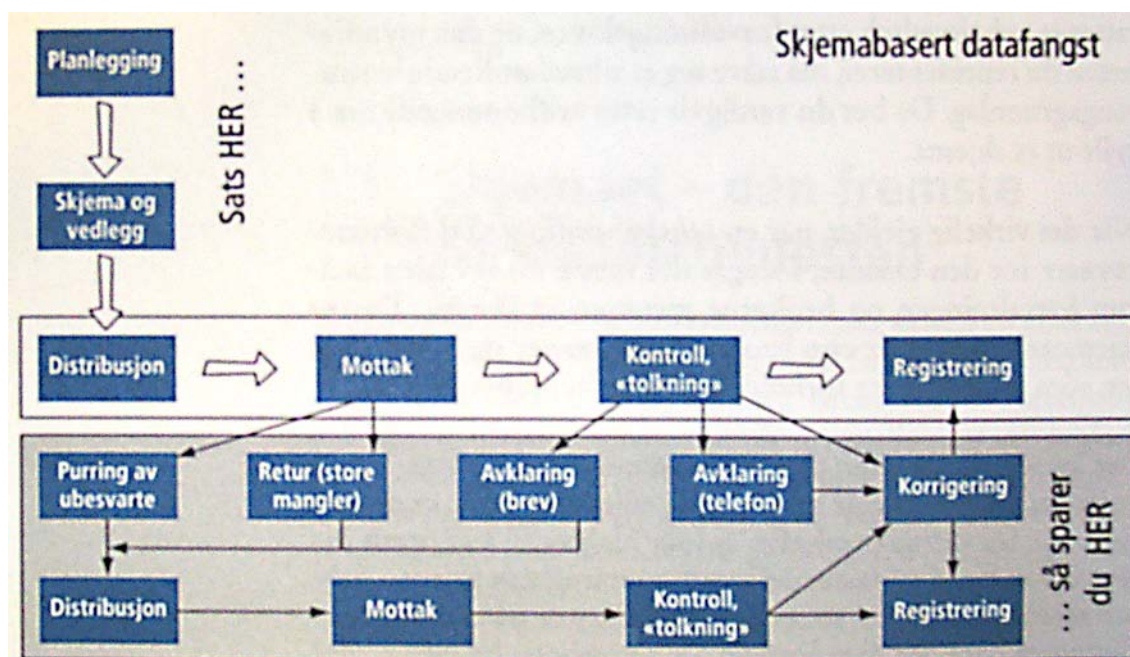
Skjemabasert datafangst

Planlegging

Skjema og vedlegg

Sats HER ...

Distribusjon

Mottak

Kontroll, «tolkning»

Registrering

Purring av ubesvarte

Retur (store mangler)

Avklaring (brev)

Avklaring (telefon)

Korrigering

Distribusjon

Mottak

Kontroll, «tolkning»

Registrering

... så sparer du HER